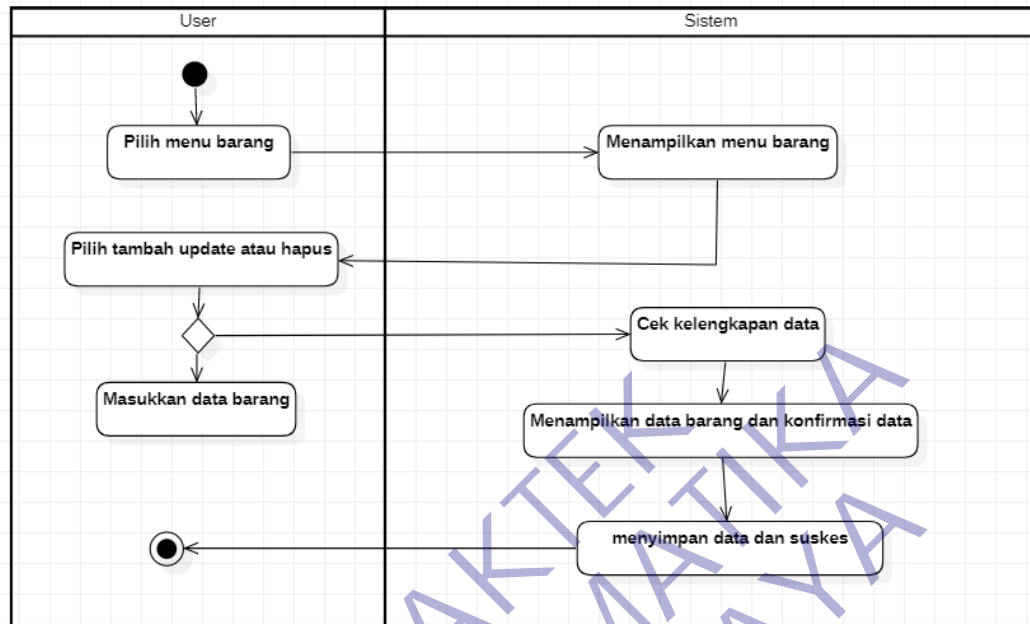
| User | Sistem |
|---|---|

Pilih menu barang

Menampilkan menu barang

Pilih tambah update atau hapus

Cek kelengkapan data

Masukkan data barang

Menampilkan data barang dan konfirmasi data

menyimpan data dan suskes

AKTEK
MATIKA
YA